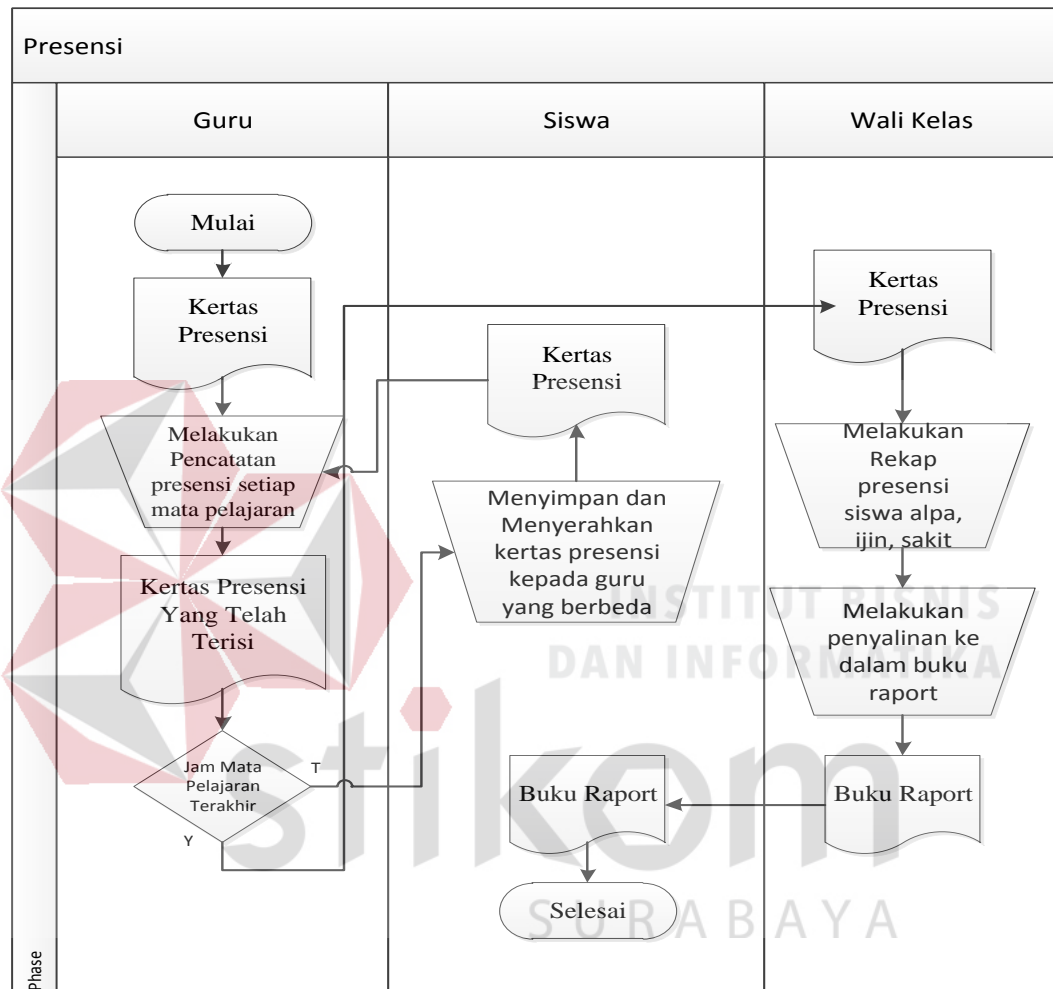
Presensi

Guru

Siswa

Wali Kelas

Mulai

Kertas Presensi

Melakukan Pencatatan presensi setiap mata pelajaran

Kertas Presensi Yang Telah Terisi

Jam Mata Pelajaran Terakhir

T

Y

Kertas Presensi

Menyimpan dan Menyerahkan kertas presensi kepada guru yang berbeda

Buku Raport

Selesai

Kertas Presensi

Melakukan Rekap presensi siswa alpa, ijin, sakit

Melakukan penyalinan ke dalam buku raport

Buku Raport

Phase

INSTITUT BISNIS DAN INFORMATIKA

stikom

SURABAYA